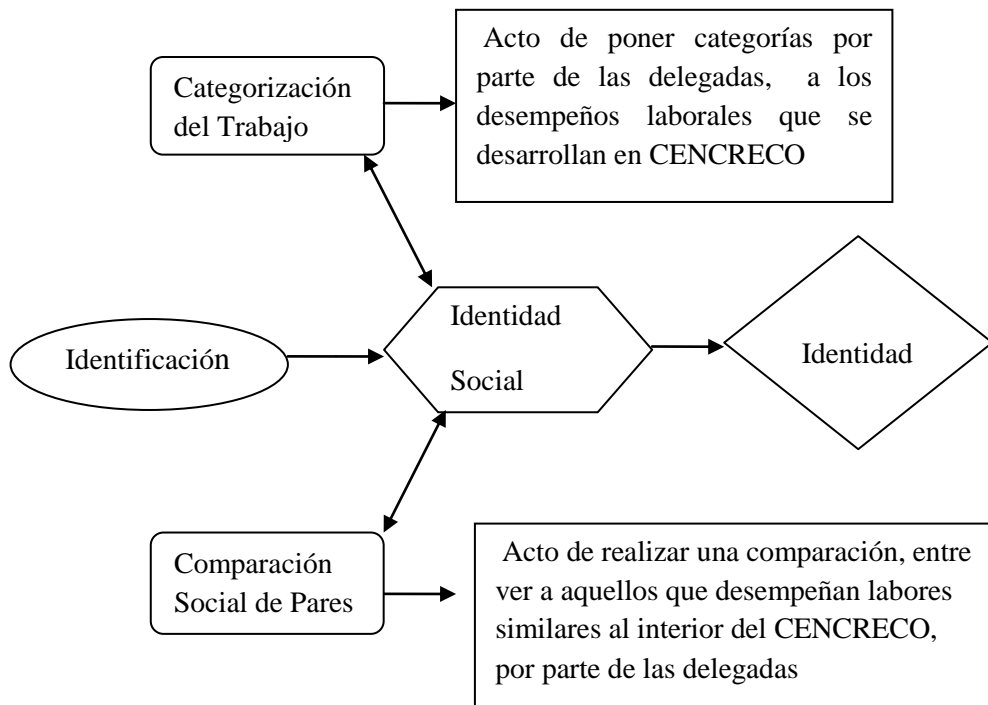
Categorización del Trabajo

Acto de poner categorías por parte de las delegadas, a los desempeños laborales que se desarrollan en CENCRECO

Identificación

Identidad Social

Identidad

Comparación Social de Pares

Acto de realizar una comparación, entre ver a aquellos que desempeñan labores similares al interior del CENCRECO, por parte de las delegadas